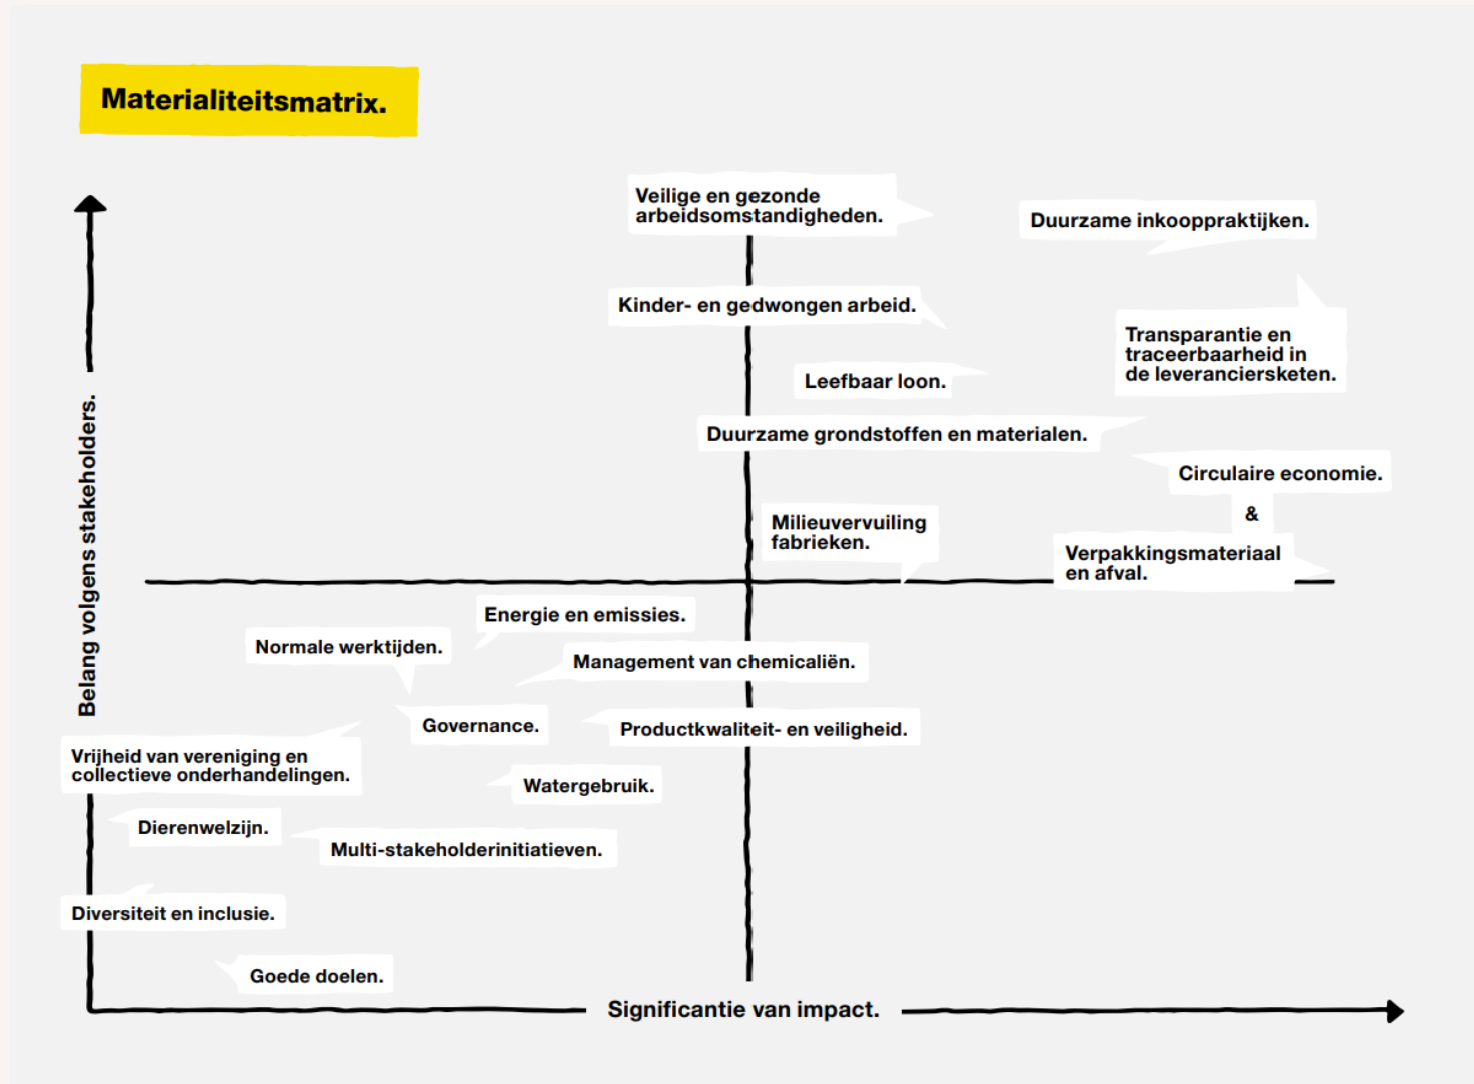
Materialiteitsmatrix.

Belang volgens stakeholders.

Veilige en gezonde arbeidsomstandigheden.

Duurzame inkooppraktijken.

Kinder- en gedwongen arbeid.

Transparantie en traceerbaarheid in de leveranciersketen.

Leefbaar loon.

Duurzame grondstoffen en materialen.

Circulaire economie.

&

Milieuvervuiling fabrieken.

Verpakkingsmateriaal en afval.

Energie en emissies.

Normale werktijden.

Management van chemicaliën.

Governance.

Productkwaliteit- en veiligheid.

Vrijheid van vereniging en collectieve onderhandelingen.

Watergebruik.

Dierenwelzijn.

Multi-stakeholderinitiatieven.

Diversiteit en inclusie.

Goede doelen.

Significantie van impact.